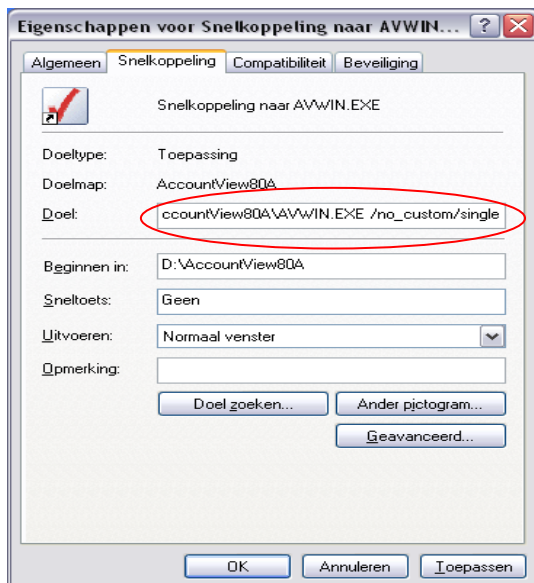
Eigenschappen voor Snelkoppeling naar AVWIN... ? X

Algemeen | Snelkoppeling | Compatibiliteit | Beveiliging

Snelkoppeling naar AVWIN.EXE

Doeltype: Toepassing

Doelmap: AccountView80A

Doel: ccountView80A\AVWIN.EXE /no_custom/single

Beginnen in: D:\AccountView80A

Sneltoets: Geen

Uitvoeren: Normaal venster

Opmerking:

Doel zoeken... | Ander pictogram...

Geavanceerd...

OK | Annuleren | Toepassen